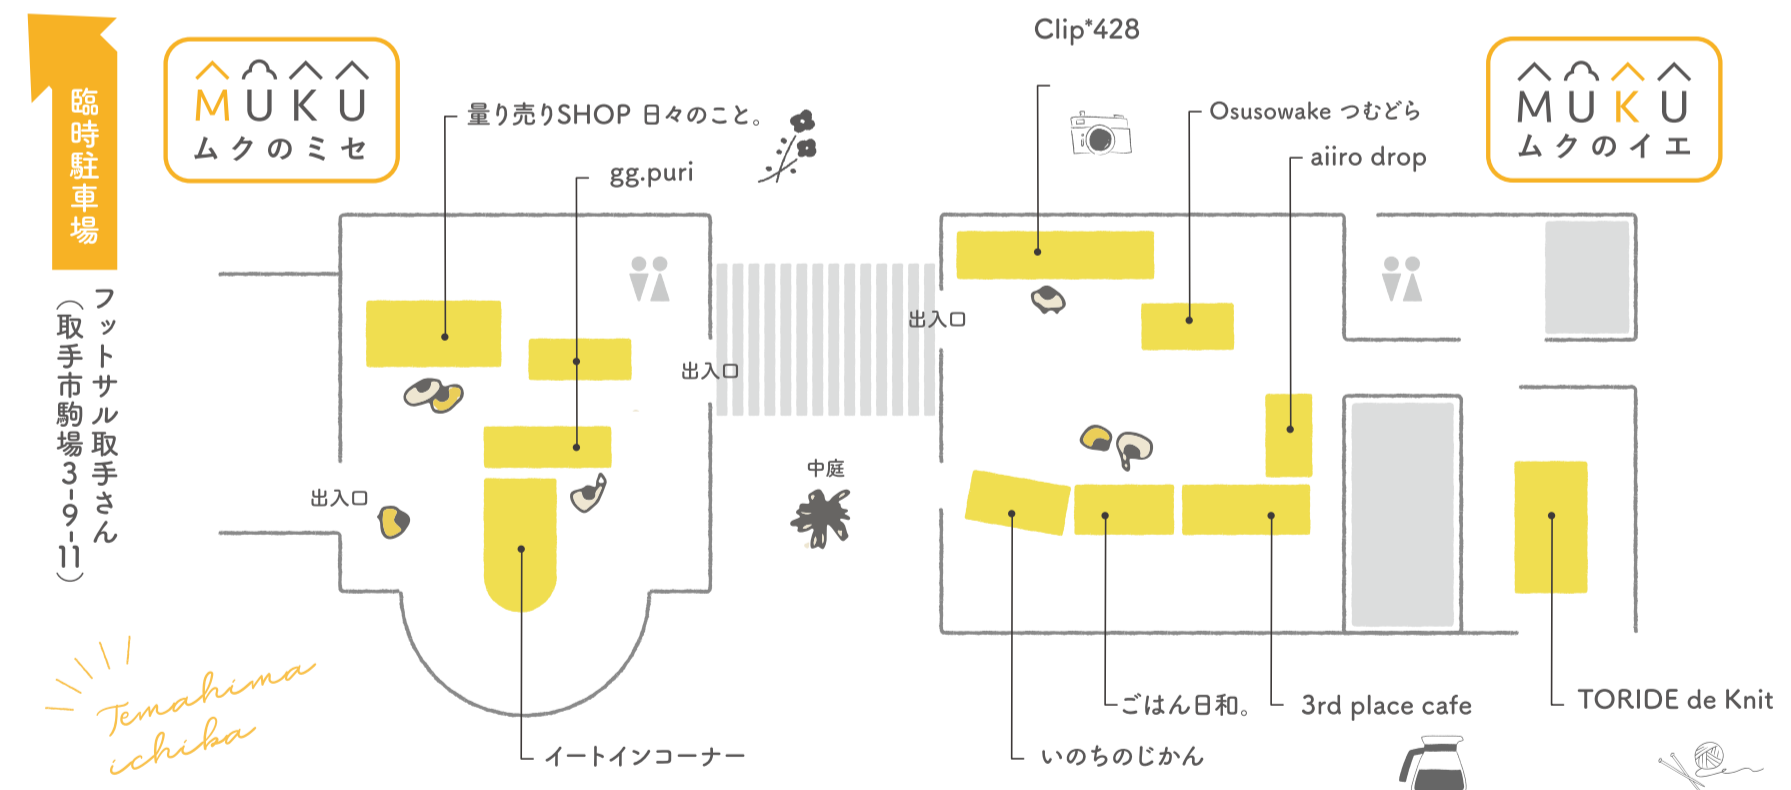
臨時駐車場

フットサル取手さん
(取手市駒場3-9-11)

MUKU
ムクのミセ

量り売りSHOP 日々のこと。

gg.puri

出入口

出入口

イートインコーナー

Temahima ichiba

Clip*428

Osusowake つむどら

aiiro drop

MUKU
ムクのイエ

出入口

中庭

ごはん日和。

3rd place cafe

TORIDE de Knit

いのちのじかん